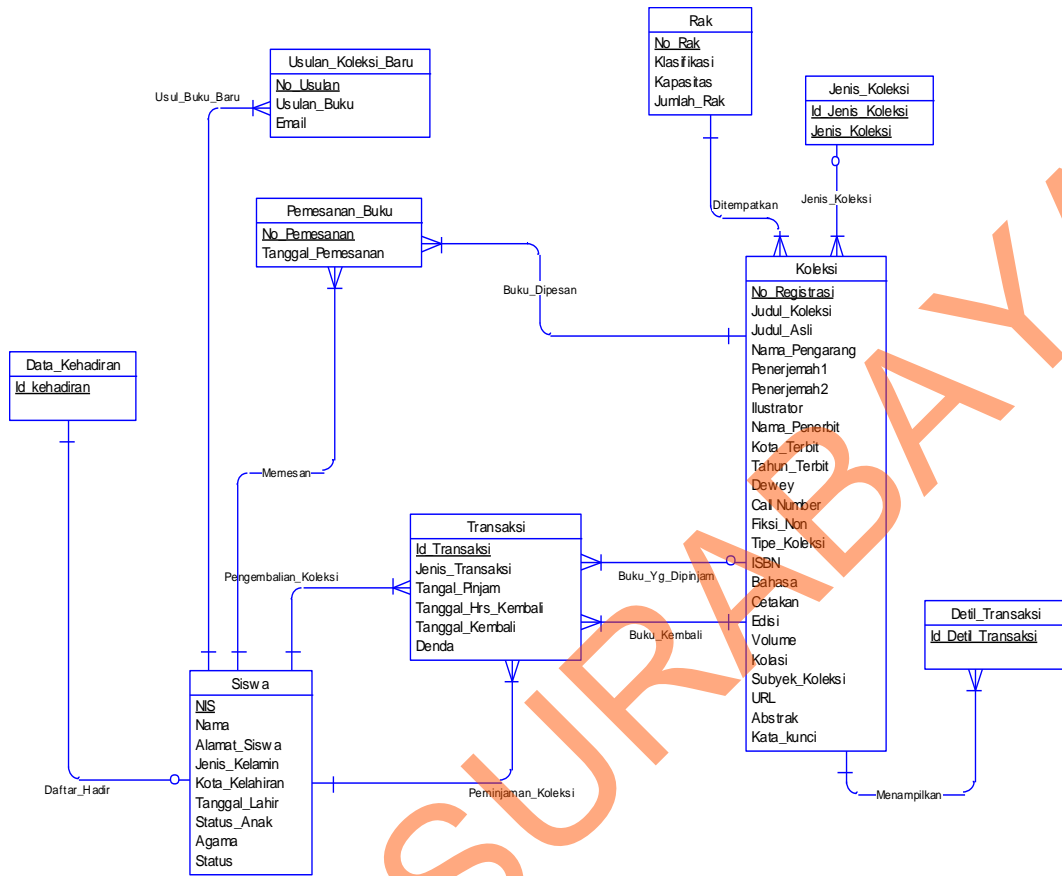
Rak
No_Rak
Klasifikasi
Kapasitas
Jumlah_Rak

Usulan_Koleksi_Baru
No_Usulan
Usulan_Buku
Email

Usul_Buku_Baru

Jenis_Koleksi
Id_Jenis_Koleksi
Jenis_Koleksi

Ditempatkan

Jenis_Koleksi

Pemesanan_Buku
No_Pemesanan
Tanggal_Pemesanan

Buku_Dipesan

Koleksi
No_Registrasi
Judul_Koleksi
Judul_Asli
Nama_Pengarang
Penerjemah1
Penerjemah2
Ilustrator
Nama_Penerbit
Kota_Terbit
Tahun_Terbit
Dewey
Call Number
Fiksi_Non
Tipe_Koleksi
ISBN
Bahasa
Cetakan
Edisi
Volume
Kolasi
Subyek_Koleksi
URL
Abstrak
Kata_kunci

Data_Kehadiran
Id_kehadiran

Memesan

Transaksi
Id_Transaksi
Jenis_Transaksi
Tangal_Pinjam
Tanggal_Hrs_Kembali
Tanggal_Kembali
Denda

Pengembalian_Koleksi

Buku_Yg_Dipinjam

Buku_Kembali

Detil_Transaksi
Id_Detil_Transaksi

Siswa
NIS
Nama
Alamat_Siswa
Jenis_Kelamin
Kota_Kelahiran
Tanggal_Lahir
Status_Anak
Agama
Status

Daftar_Hadir

Peminjaman_Koleksi

Menampilkan

SURABAYA